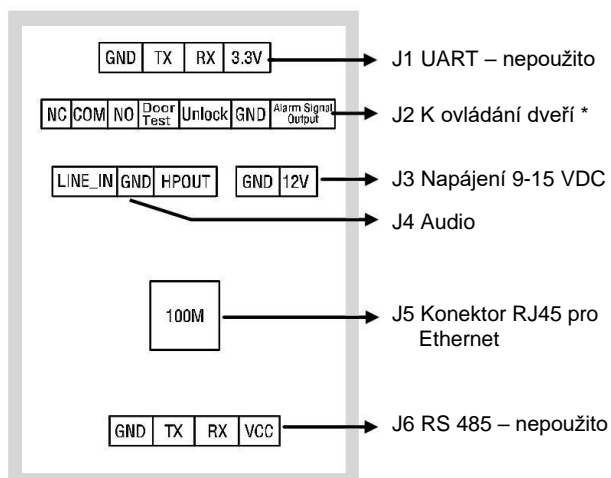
| GND | TX | RX | 3.3V |
|---|---|---|---|

J1 UART – nepoužito

| NC | COM | NO | Door Test | Unlock | GND | Alarm Signal Output |
|---|---|---|---|---|---|---|

J2 K ovládání dveří *

| LINE_IN | GND | HPOUT |
|---|---|---|

| GND | 12V |
|---|---|

J3 Napájení 9-15 VDC

J4 Audio

100M

J5 Konektor RJ45 pro Ethernet

| GND | TX | RX | VCC |
|---|---|---|---|

J6 RS 485 – nepoužito